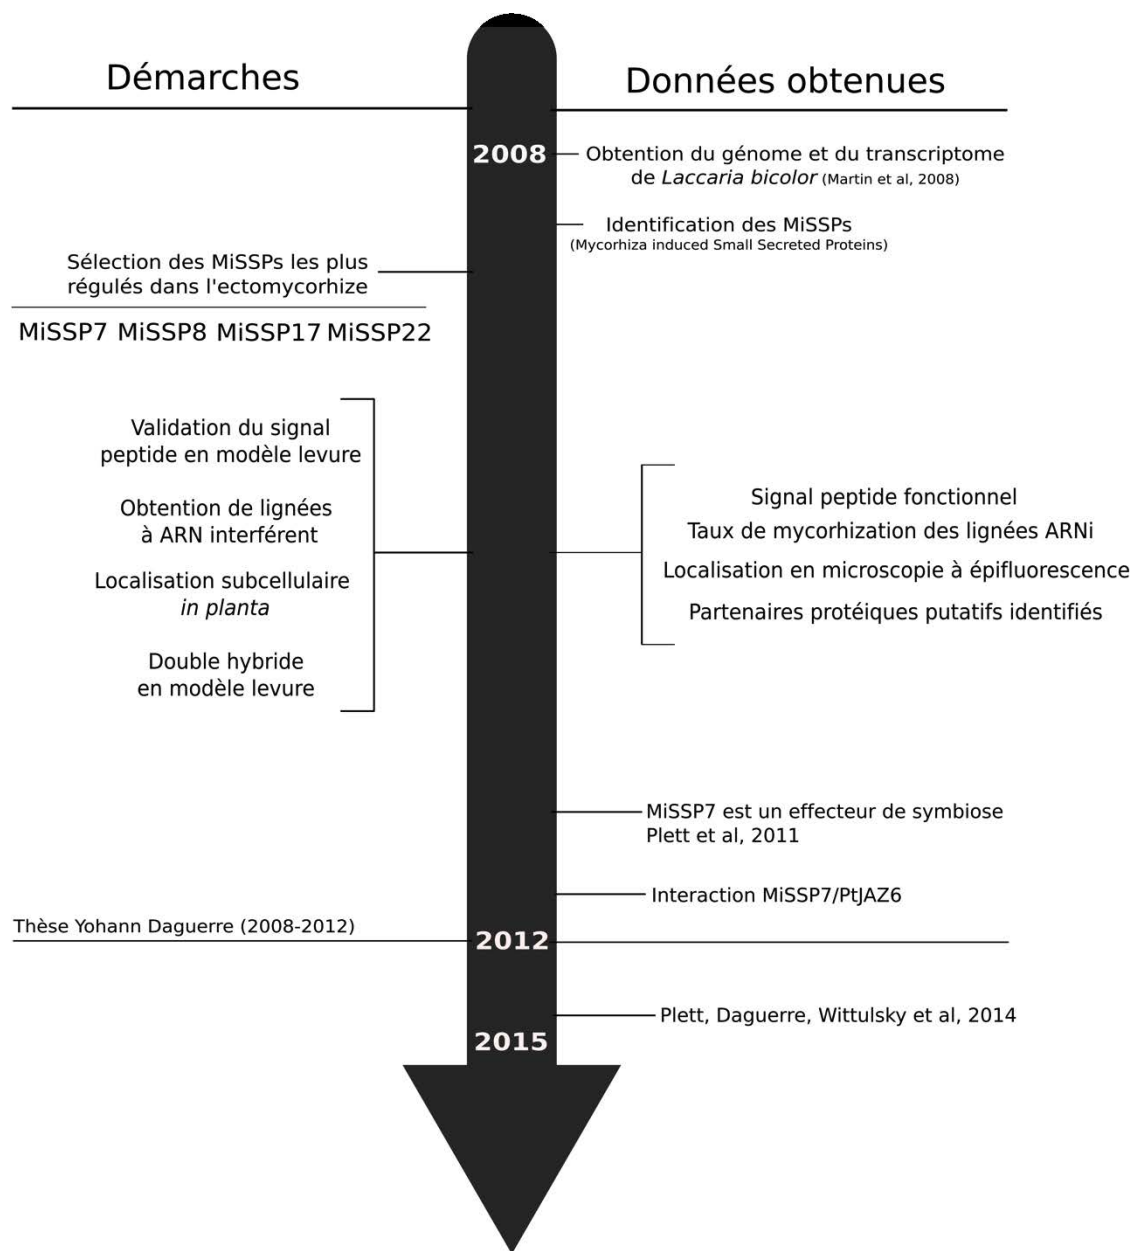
Démarches

Données obtenues

2008

Obtention du génome et du transcriptome de *Laccaria bicolor* (Martin et al, 2008)

Identification des MiSSPs
(Mycorhiza induced Small Secreted Proteins)

Sélection des MiSSPs les plus régulés dans l'ectomycorhize

MiSSP7 MiSSP8 MiSSP17 MiSSP22

Validation du signal peptide en modèle levure

Obtention de lignées à ARN interférent

Localisation subcellulaire *in planta*

Double hybride en modèle levure

Signal peptide fonctionnel

Taux de mycorhization des lignées ARNi

Localisation en microscopie à épifluorescence

Partenaires protéiques putatifs identifiés

MiSSP7 est un effecteur de symbiose
Plett et al, 2011

Interaction MiSSP7/PtJAZ6

Thèse Yohann Daguerre (2008-2012)

2012

Plett, Daguerre, Wittulsky et al, 2014

2015